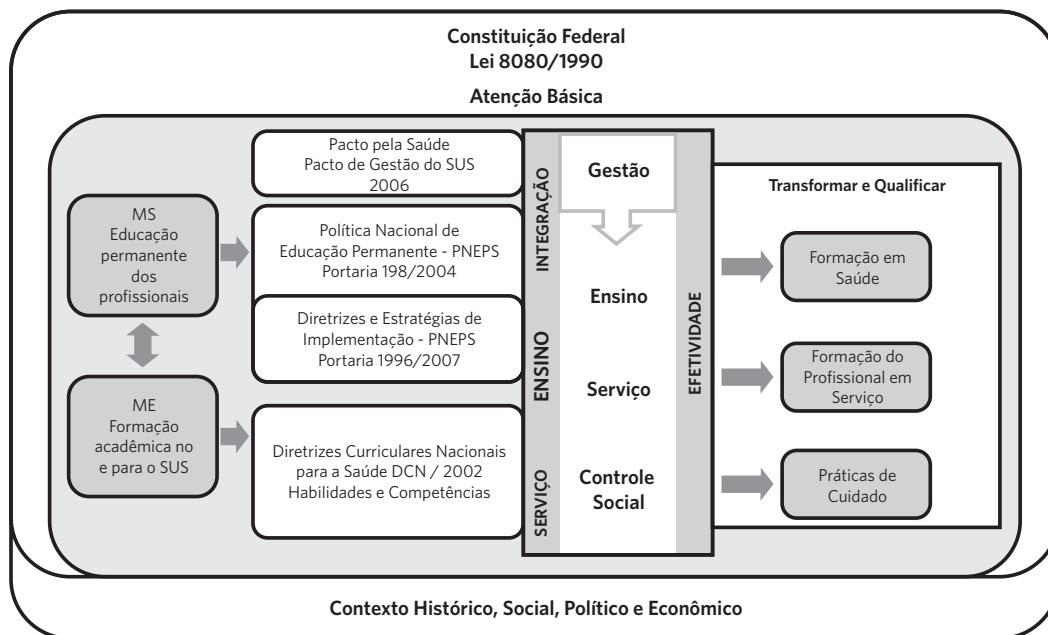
Constituição Federal
Lei 8080/1990

Atenção Básica

MS
Educação permanente dos profissionais

ME
Formação acadêmica no e para o SUS

Pacto pela Saúde
Pacto de Gestão do SUS
2006

Política Nacional de Educação Permanente - PNEPS
Portaria 198/2004

Diretrizes e Estratégias de Implementação - PNEPS
Portaria 1996/2007

Diretrizes Curriculares Nacionais para a Saúde DCN / 2002
Habilidades e Competências

INTEGRAÇÃO

ENSINO

SERVIÇO

Gestão

Ensino

Serviço

Controle Social

EFETIVIDADE

Transformar e Qualificar

Formação em Saúde

Formação do Profissional em Serviço

Práticas de Cuidado

Contexto Histórico, Social, Político e Econômico